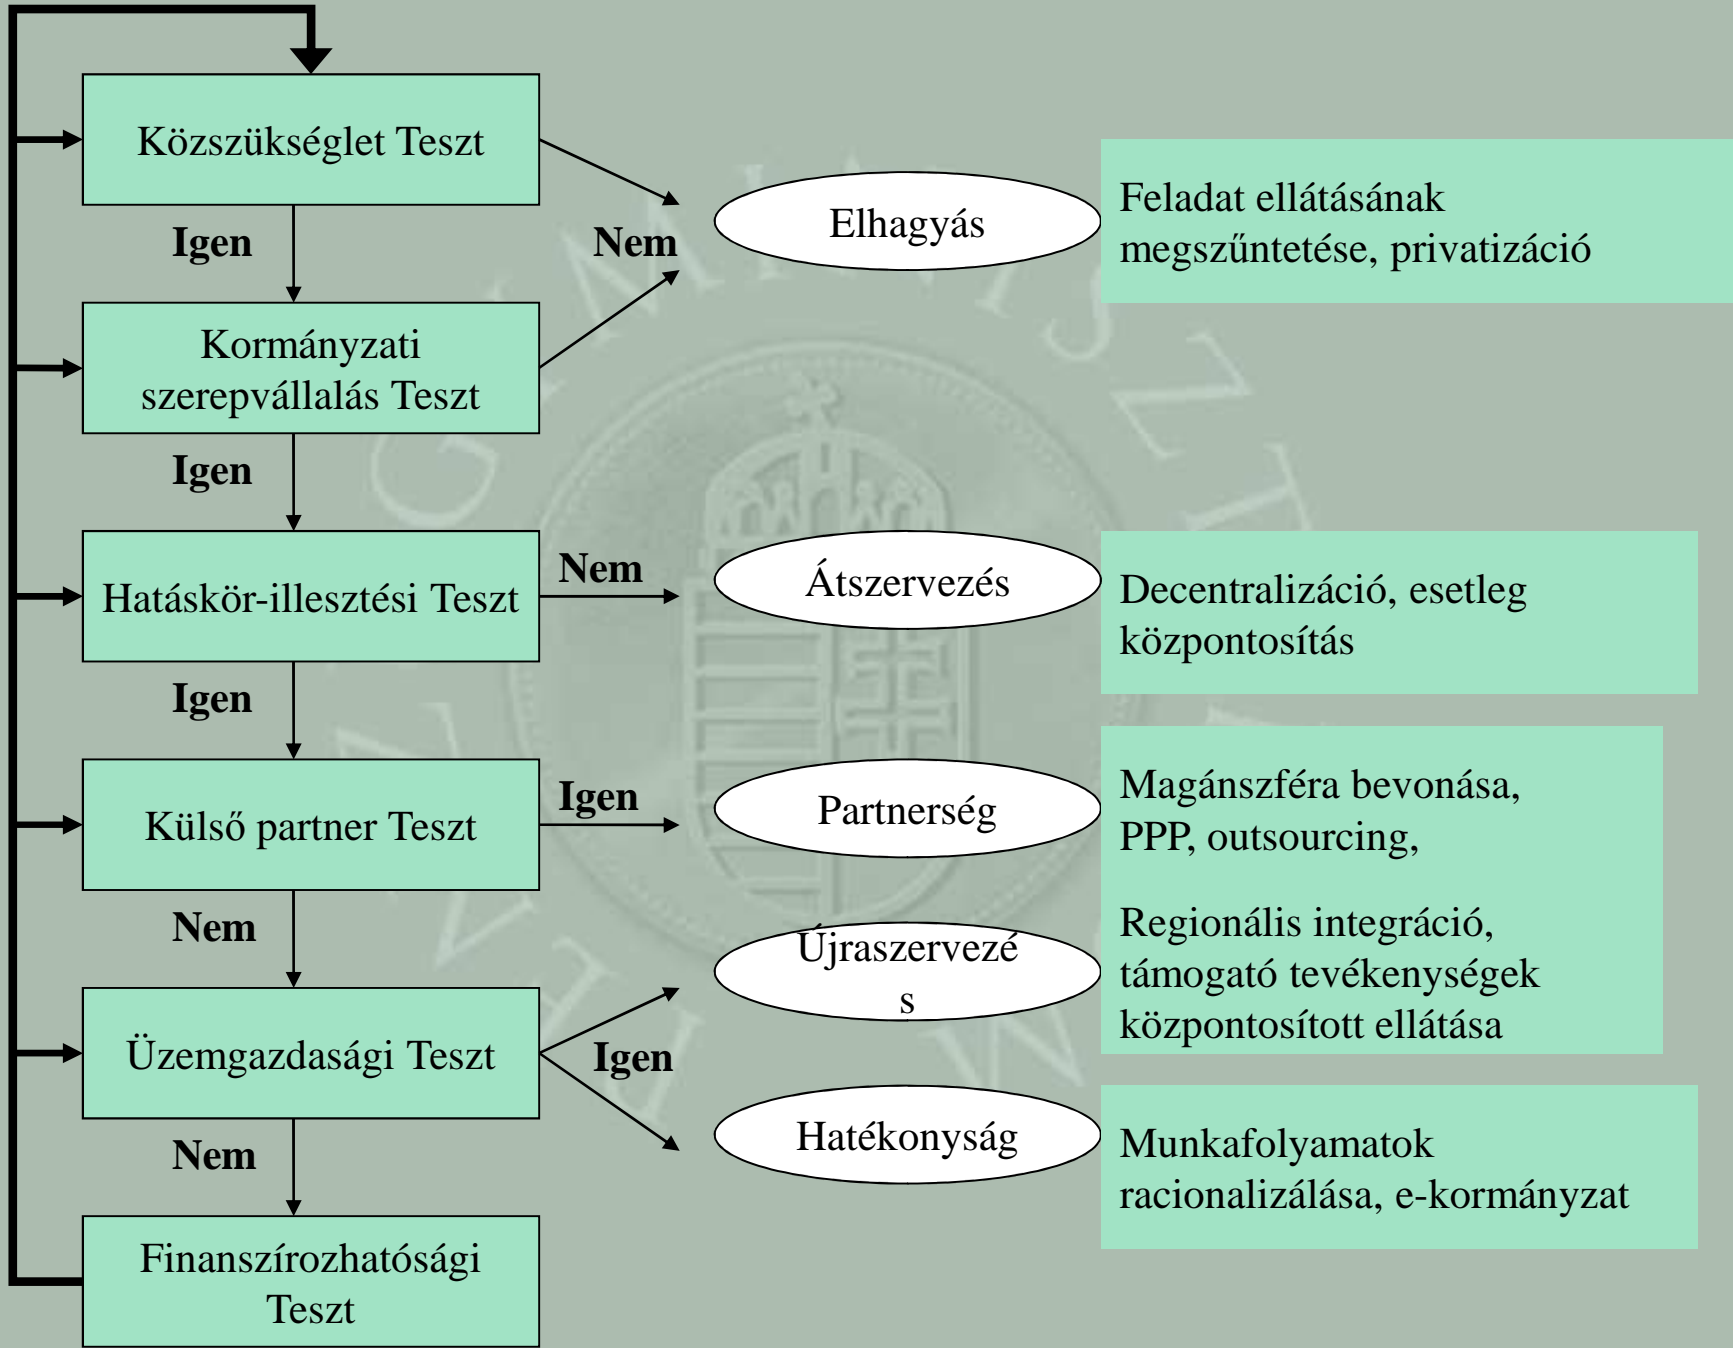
Közszükséglet Teszt

Igen

Nem

Elhagyás

Feladat ellátásának megszűntetése, privatizáció

Kormányzati szerepvállalás Teszt

Igen

Hatáskör-illesztési Teszt

Nem

Átszervezés

Decentralizáció, esetleg központosítás

Igen

Külső partner Teszt

Igen

Partnerség

Magánszféra bevonása, PPP, outsourcing,

Nem

Újraszerveze s

Regionális integráció, támogató tevékenységek központosított ellátása

Üzemgazdasági Teszt

Igen

Hatékonyság

Munkafolyamatok racionalizálása, e-kormányzat

Nem

Finanszírozhatósági Teszt